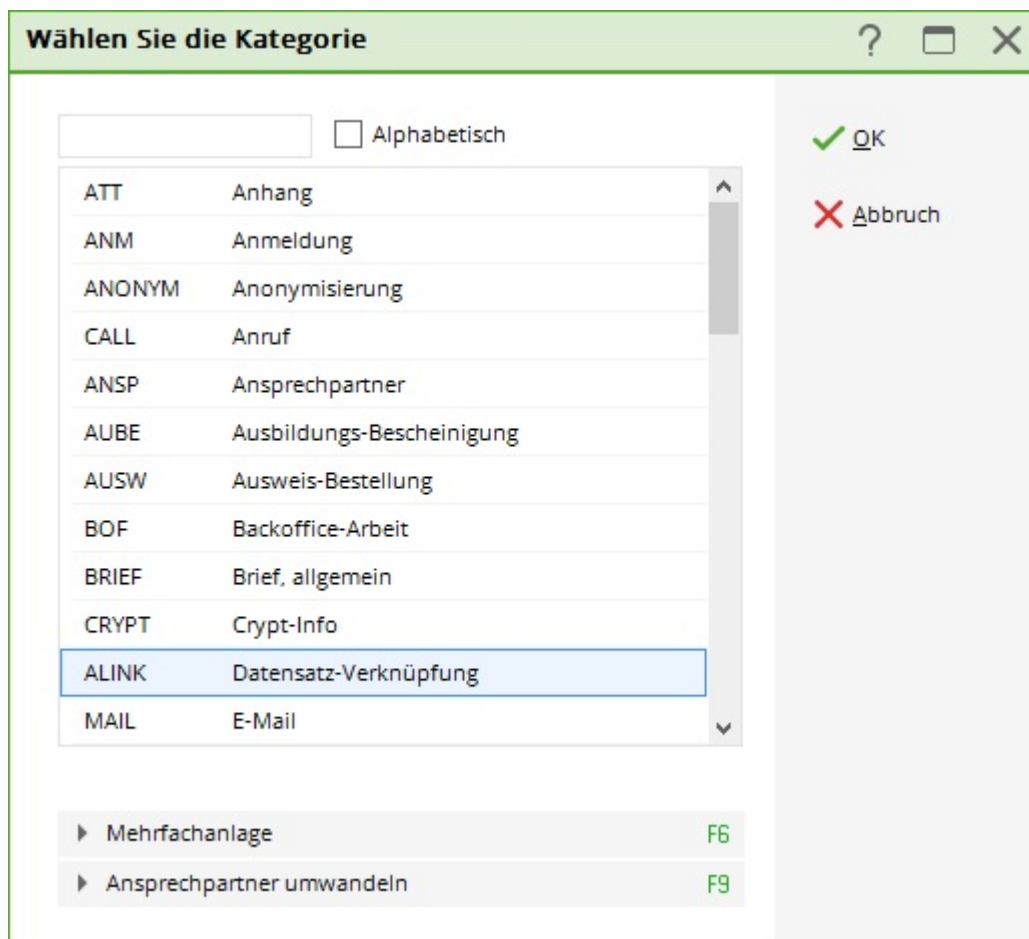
Wählen Sie die Kategorie

? □ ✕

Alphabetisch

OK

Abbruch

| | |
|---|---|
| ATT | Anhang |
| ANM | Anmeldung |
| ANONYM | Anonymisierung |
| CALL | Anruf |
| ANSP | Ansprechpartner |
| AUBE | Ausbildungs-Bescheinigung |
| AUSW | Ausweis-Bestellung |
| BOF | Backoffice-Arbeit |
| BRIEF | Brief, allgemein |
| CRYPT | Crypt-Info |
| ALINK | Datensatz-Verknüpfung |
| MAIL | E-Mail |

Mehrfachanlage F6

Ansprechpartner umwandeln F9